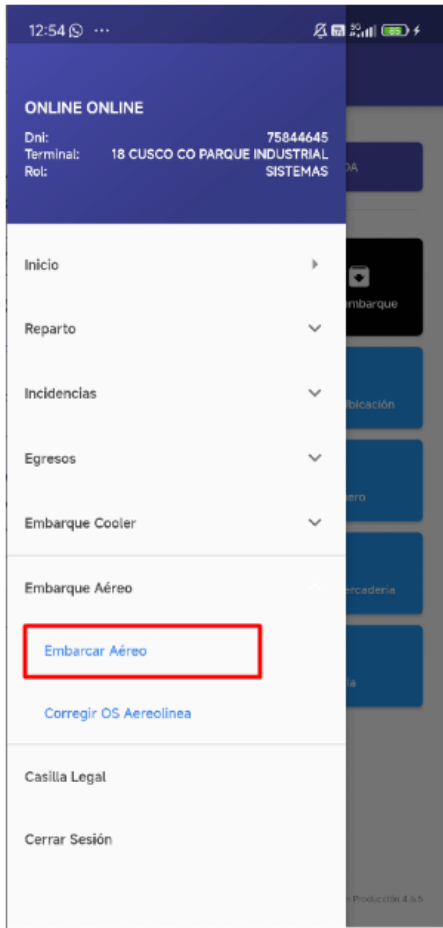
12:54 ···

ONLINE ONLINE

Dni: 75844645
Terminal: 18 CUSCO CO PARQUE INDUSTRIAL
Rol: SISTEMAS

Inicio

Reparto

Incidencias

Egresos

Embarque Cooler

Embarque Aéreo

Embarcar Aéreo

Corregir OS Aereolinea

Casilla Legal

Cerrar Sesión

DA

mbarque

bicación

ero

ercadería

ia

Producción 4.6.5